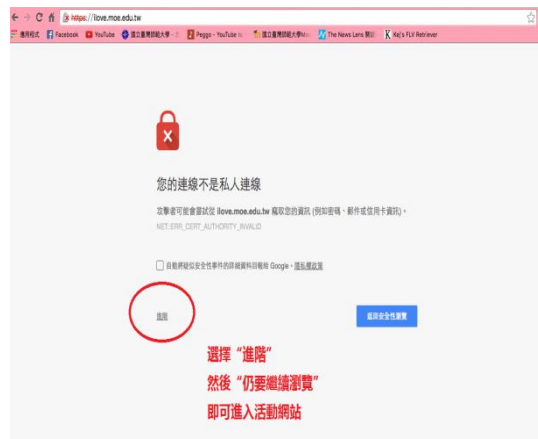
https://ilove.moe.edu.tw

應用程式 Facebook YouTube 國立臺灣師範大學 Peggo - YouTube 國立臺灣師範大學 The News Lens 關鍵 Kej's FLV Retriever

您的連線不是私人連線

攻擊者可能會嘗試從 ilove.moe.edu.tw 竊取您的資訊 (例如密碼、郵件或信用卡資訊)。

NET::ERR_CERT_AUTHORITY_INVALID

自動將疑似安全性事件的詳細資料回報給 Google。隱私權政策

進階

返回安全性瀏覽

選擇“進階”
然後“仍要繼續瀏覽”
即可進入活動網站